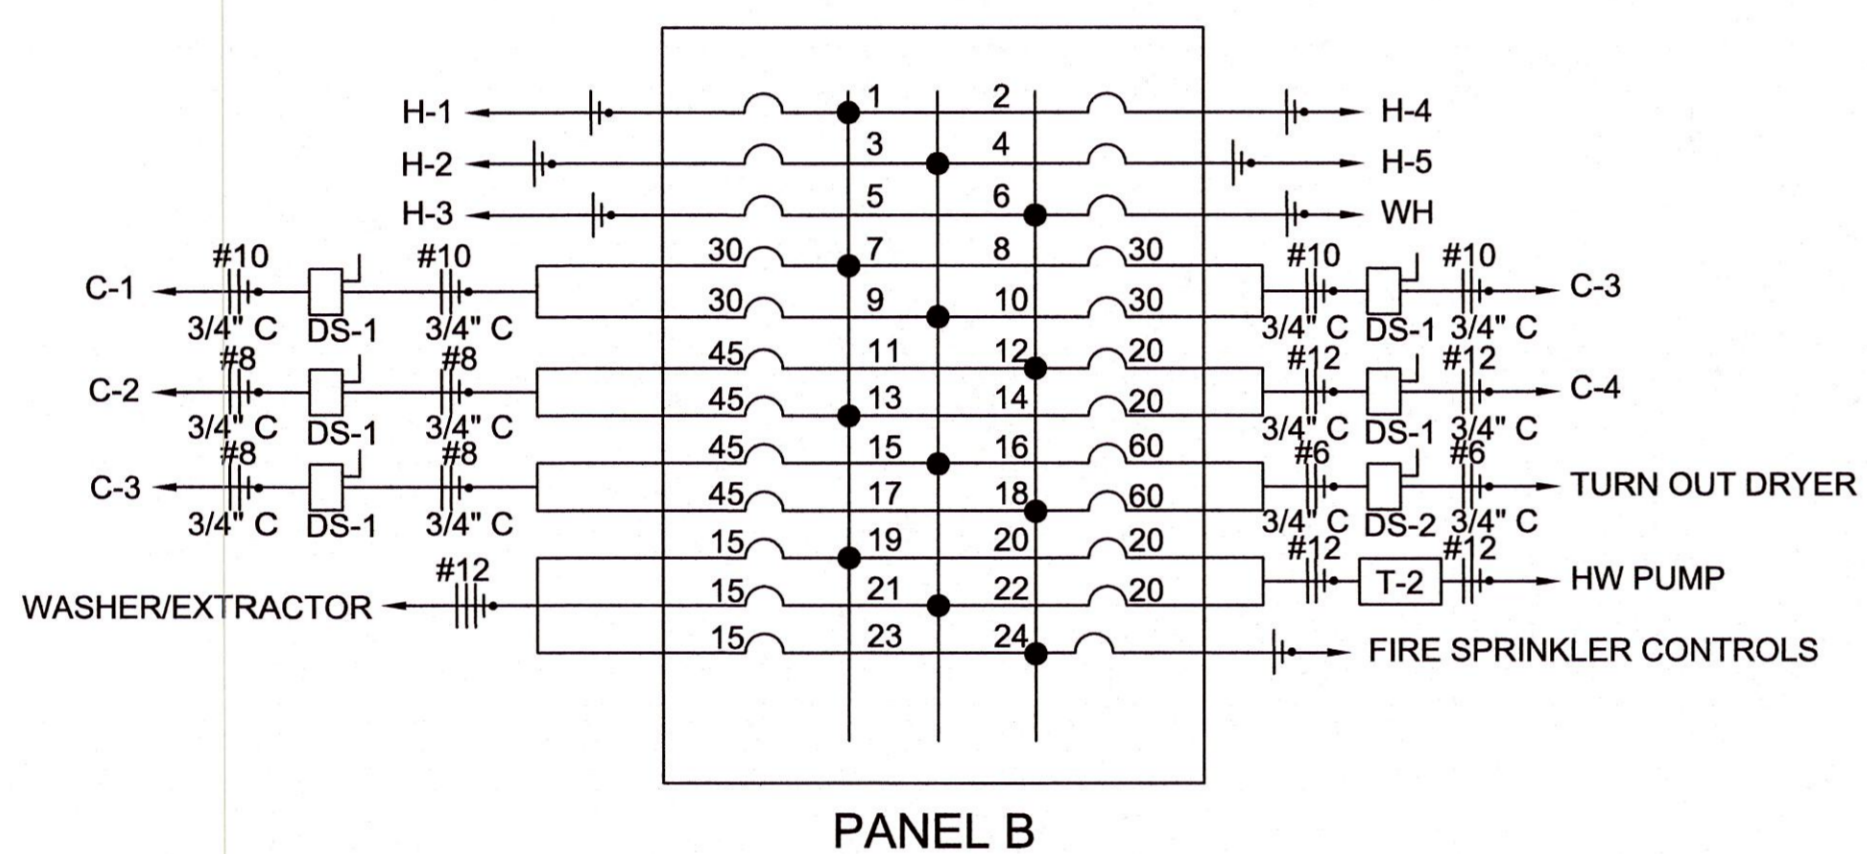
H-1
1
2
H-4
H-2
3
4
H-5
H-3
5
6
WH
#10
#10
30
7
8
30
#10
#10
C-1
C-3
30
9
10
30
3/4" C
DS-1
3/4" C
3/4" C
DS-1
3/4" C
#8
#8
45
11
12
20
#12
#12
C-2
C-4
45
13
14
20
3/4" C
DS-1
3/4" C
3/4" C
DS-1
3/4" C
#8
#8
45
15
16
60
#6
#6
C-3
TURN OUT DRYER
45
17
18
60
3/4" C
DS-1
3/4" C
3/4" C
DS-2
3/4" C
15
19
20
20
#12
#12
#12
T-2
HW PUMP
WASHER/EXTRACTOR
15
21
22
20
15
23
24
FIRE SPRINKLER CONTROLS

PANEL B